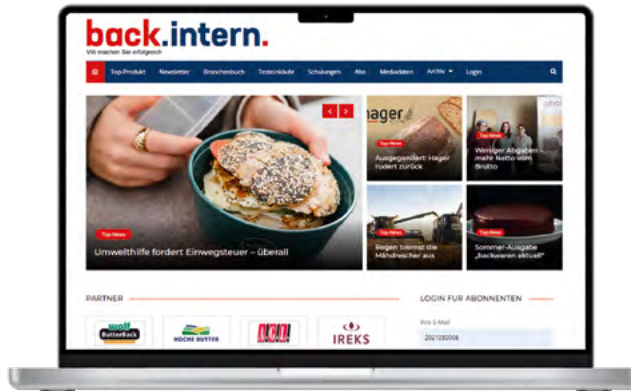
back.intern.
Wir machen Sie erfolgreich

Top-Produkt Newsletter Branchenbuch Testeinkäufe Schulungen Abo Mediadaten Archiv Login

Top News
Umwelthilfe fordert Einwegsteuer – überall

hager
Top News
Ausgegendert: Hager rudert zurück

Top News
Weniger Abgaben – mehr Netto vom Brutto

Top News
Regen bremst die Mähdrescher aus

Top News
Sommer-Ausgabe „backwaren aktuell"

PARTNER

wolf ButterBack

HOCHE BUTTER

IREKS

LOGIN FÜR ABONNENTEN

Ihre E-Mail
2021050008